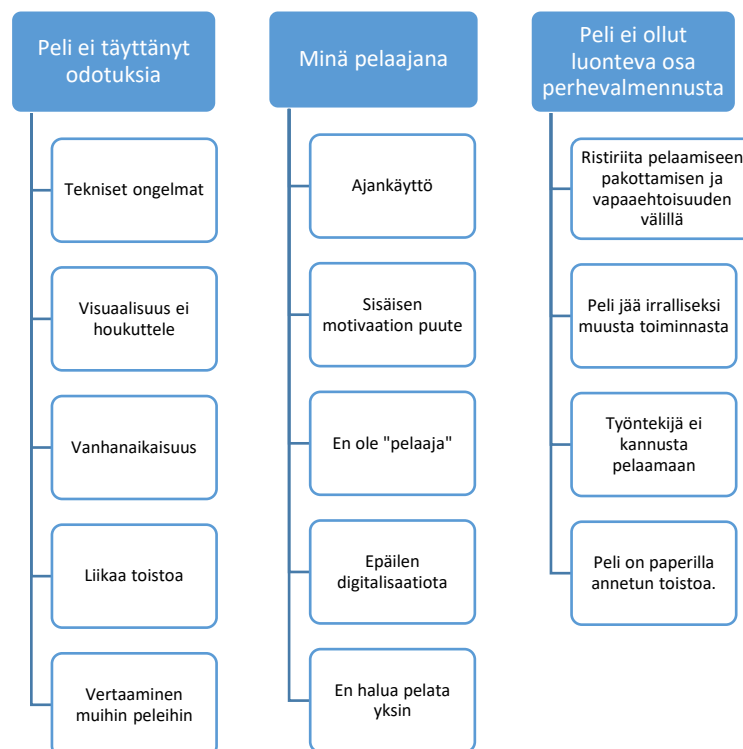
Peli ei täyttänyt odotuksia

Tekniset ongelmat

Visuaalisuus ei houkuttele

Vanhanaikaisuus

Liikaa toistoa

Vertaaminen muihin peleihin

Minä pelaajana

Ajankäyttö

Sisäisen motivaation puute

En ole "pelaaja"

Epäilen digitalisaatiota

En halua pelata yksin

Peli ei ollut luonteva osa perhevalmennusta

Ristiriita pelaamiseen pakottamisen ja vapaaehtoisuuden välillä

Peli jää irralliseksi muusta toiminnasta

Työntekijä ei kannusta pelaamaan

Peli on paperilla annetun toistoa.